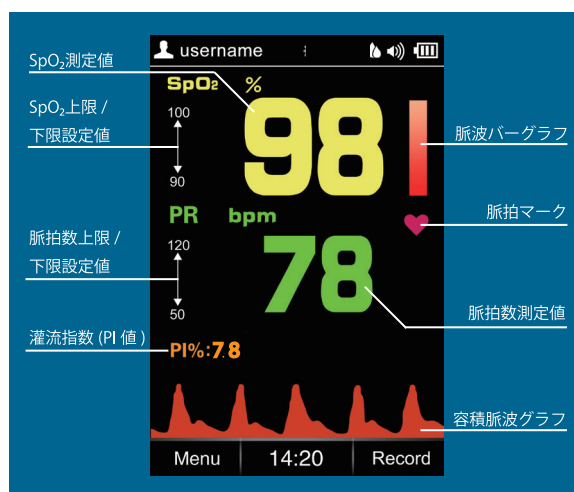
username

$SpO_2$測定値

$SpO_2$上限 / 下限設定値

SpO2 %

100

90

98

脈波バーグラフ

PR bpm

脈拍マーク

脈拍数上限 / 下限設定値

120

50

78

脈拍数測定値

灌流指数 (PI 値)

PI%:7.8

容積脈波グラフ

Menu

14:20

Record